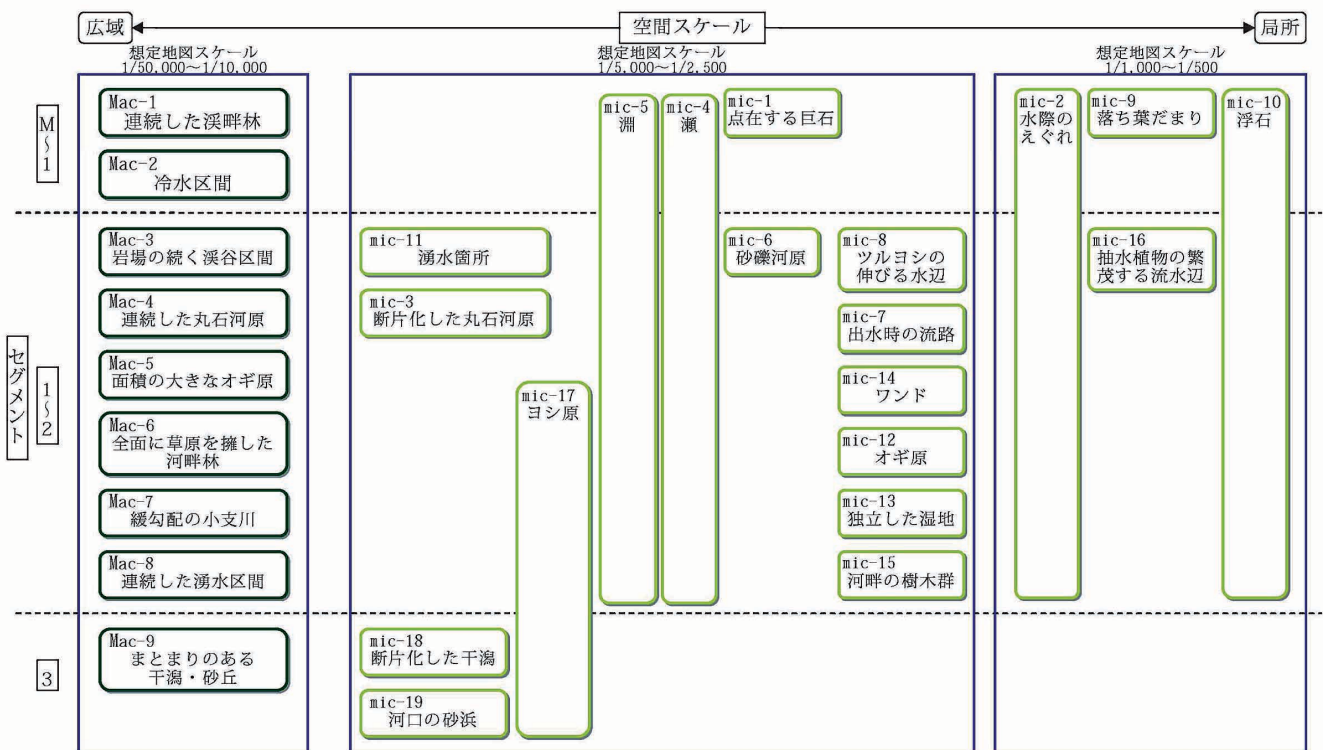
広域 空間スケール 局所

想定地図スケール 1/50,000～1/10,000

想定地図スケール 1/5,000～1/2,500

想定地図スケール 1/1,000～1/500

M～1

Mac-1 連続した渓畔林

Mac-2 冷水区間

mic-5 淵

mic-4 瀬

mic-1 点在する巨石

mic-2 水際のえぐれ

mic-9 落ち葉だまり

mic-10 浮石

セグメント

1～2

Mac-3 岩場の続く渓谷区間

mic-11 湧水箇所

mic-6 砂礫河原

mic-8 ツルヨシの伸びる水辺

mic-16 抽水植物の繁茂する流水辺

Mac-4 連続した丸石河原

mic-3 断片化した丸石河原

mic-7 出水時の流路

Mac-5 面積の大きなオギ原

mic-17 ヨシ原

mic-14 ワンド

Mac-6 全面に草原を擁した河畔林

mic-12 オギ原

Mac-7 緩勾配の小支川

mic-13 独立した湿地

Mac-8 連続した湧水区間

mic-15 河畔の樹木群

3

Mac-9 まとまりのある干潟・砂丘

mic-18 断片化した干潟

mic-19 河口の砂浜